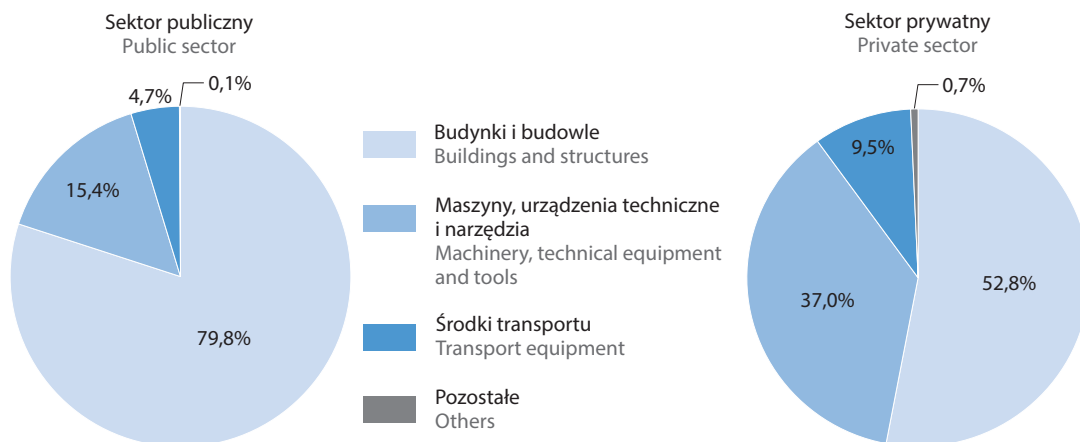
Sektor publiczny
Public sector

4,7%
0,1%
15,4%
79,8%

Budynki i budowle
Buildings and structures

Maszyny, urządzenia techniczne i narzędzia
Machinery, technical equipment and tools

Środki transportu
Transport equipment

Pozostałe
Others

Sektor prywatny
Private sector

0,7%
9,5%
37,0%
52,8%